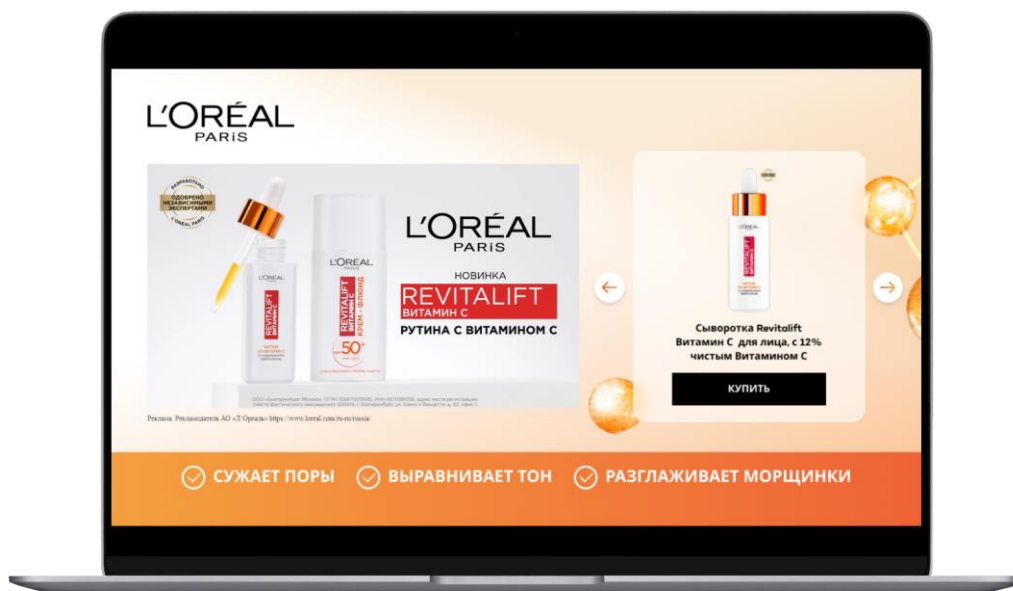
L'ORÉAL
PARIS

ОДОБРЕНО НЕЗАВИСИМЫМИ ЭКСПЕРТАМИ
L'ORÉAL PARIS

L'ORÉAL
REVITALIFT
ВИТАМИН С

L'ORÉAL
REVITALIFT
КРЕМ-ФЛЮИД
50+

L'ORÉAL
PARIS
НОВИНКА
REVITALIFT
ВИТАМИН С
РУТИНА С ВИТАМИНОМ С

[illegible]

Реклама. Рекламодатель АО «Л'Ореаль» https://www.loreal.com/ru-ru/russia/

Сыворотка Revitalift Витамин С для лица, с 12% чистым Витамином С

КУПИТЬ

СУЖАЕТ ПОРЫ ВЫРАВНИВАЕТ ТОН РАЗГЛАЖИВАЕТ МОРЩИНКИ